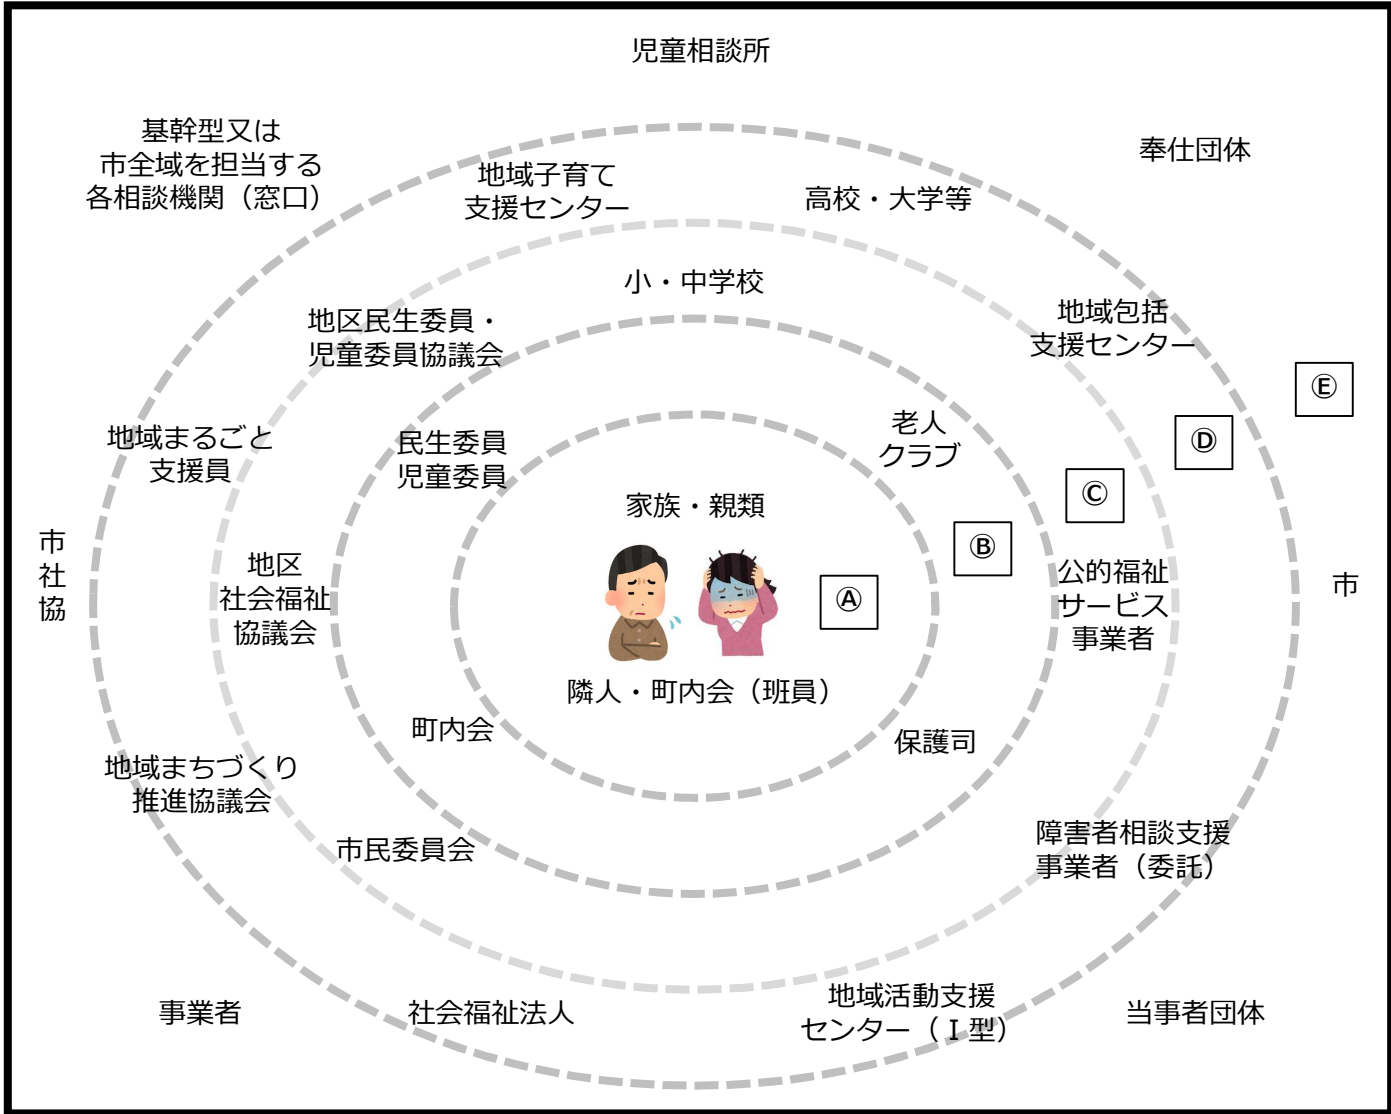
児童相談所

基幹型又は市全域を担当する各相談機関（窓口）

地域子育て支援センター

高校・大学等

奉仕団体

小・中学校

地区民生委員・児童委員協議会

地域包括支援センター

Ⓔ

地域まるごと支援員

民生委員児童委員

老人クラブ

Ⓓ

家族・親類

Ⓒ

Ⓑ

市社協

地区社会福祉協議会

Ⓐ

公的福祉サービス事業者

市

隣人・町内会（班員）

町内会

保護司

地域まちづくり推進協議会

市民委員会

障害者相談支援事業者（委託）

事業者

社会福祉法人

地域活動支援センター（Ⅰ型）

当事者団体